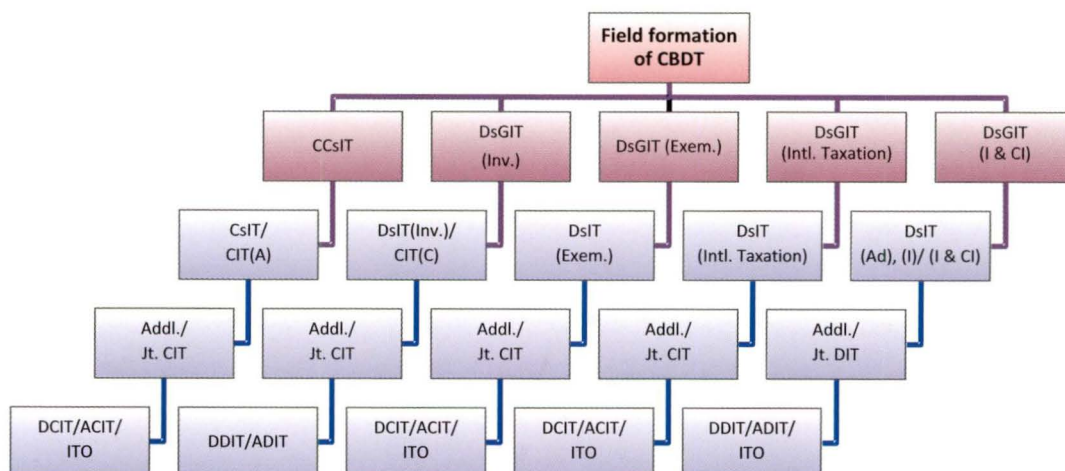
Field formation of CBDT

CCsIT

DsGIT (Inv.)

DsGIT (Exem.)

DsGIT (Intl. Taxation)

DsGIT (I & CI)

CsIT/ CIT(A)

DsIT(Inv.)/ CIT(C)

DsIT (Exem.)

DsIT (Intl. Taxation)

DsIT (Ad), (I)/ (I & CI)

Addl./ Jt. CIT

Addl./ Jt. CIT

Addl./ Jt. CIT

Addl./ Jt. CIT

Addl./ Jt. DIT

DCIT/ACIT/ ITO

DDIT/ADIT

DCIT/ACIT/ ITO

DCIT/ACIT/ ITO

DDIT/ADIT/ ITO